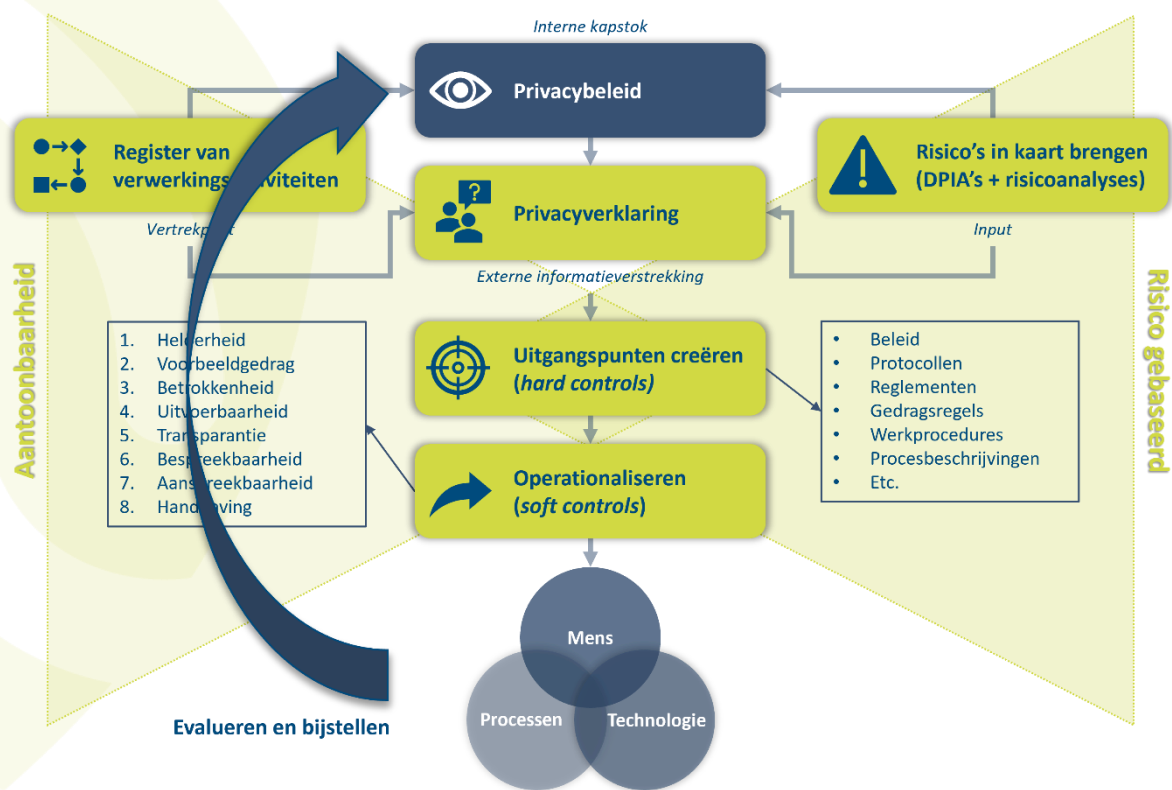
Interne kapstok

Privacybeleid

Register van verwerkingsa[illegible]iviteiten

Risico's in kaart brengen (DPIA's + risicoanalyses)

Privacyverklaring

Vertrekp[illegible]t

Input

Externe informatieverstrekking

Aantoonbaarheid

Risico gebaseerd

1. Helderheid
2. Voorbeeldgedrag
3. Betrokkenheid
4. Uitvoerbaarheid
5. Transparantie
6. Bespreekbaarheid
7. Aanspreekbaarheid
8. Handhaving

Uitgangspunten creëren (*hard controls*)

- Beleid
- Protocollen
- Reglementen
- Gedragsregels
- Werkprocedures
- Procesbeschrijvingen
- Etc.

Operationaliseren (*soft controls*)

Mens

Processen

Technologie

Evalueren en bijstellen